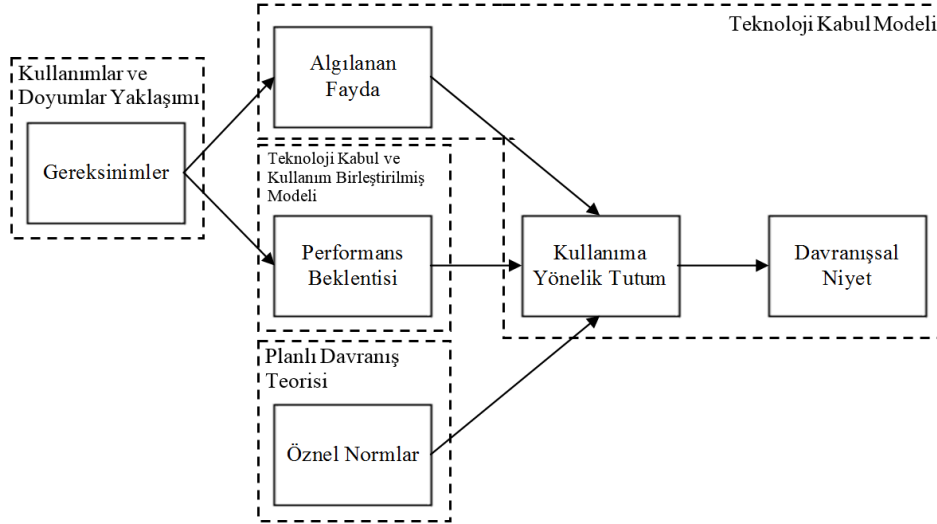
Teknoloji Kabul Modeli

Kullanımlar ve Doyumlar Yaklaşımı

Gereksinimler

Algılanan Fayda

Teknoloji Kabul ve Kullanım Birleştirilmiş Modeli

Performans Beklentisi

Kullanıma Yönelik Tutum

Davranışsal Niyet

Planlı Davranış Teorisi

Öznel Normlar